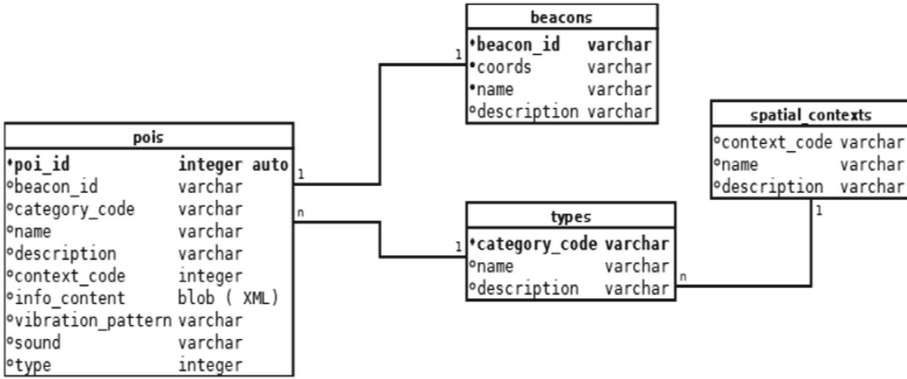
beacons

| | |
|---|---|
| •beacon_id | varchar |
| •coords | varchar |
| •name | varchar |
| °description | varchar |

spatial_contexts

| | |
|---|---|
| °context_code | varchar |
| °name | varchar |
| °description | varchar |

pois

| | |
|---|---|
| •poi_id | integer auto |
| °beacon_id | varchar |
| °category_code | varchar |
| °name | varchar |
| °description | varchar |
| °context_code | integer |
| °info_content | blob ( XML) |
| °vibration_pattern | varchar |
| °sound | varchar |
| °type | integer |

types

| | |
|---|---|
| •category_code | varchar |
| °name | varchar |
| °description | varchar |

1
1
n
1
n
1